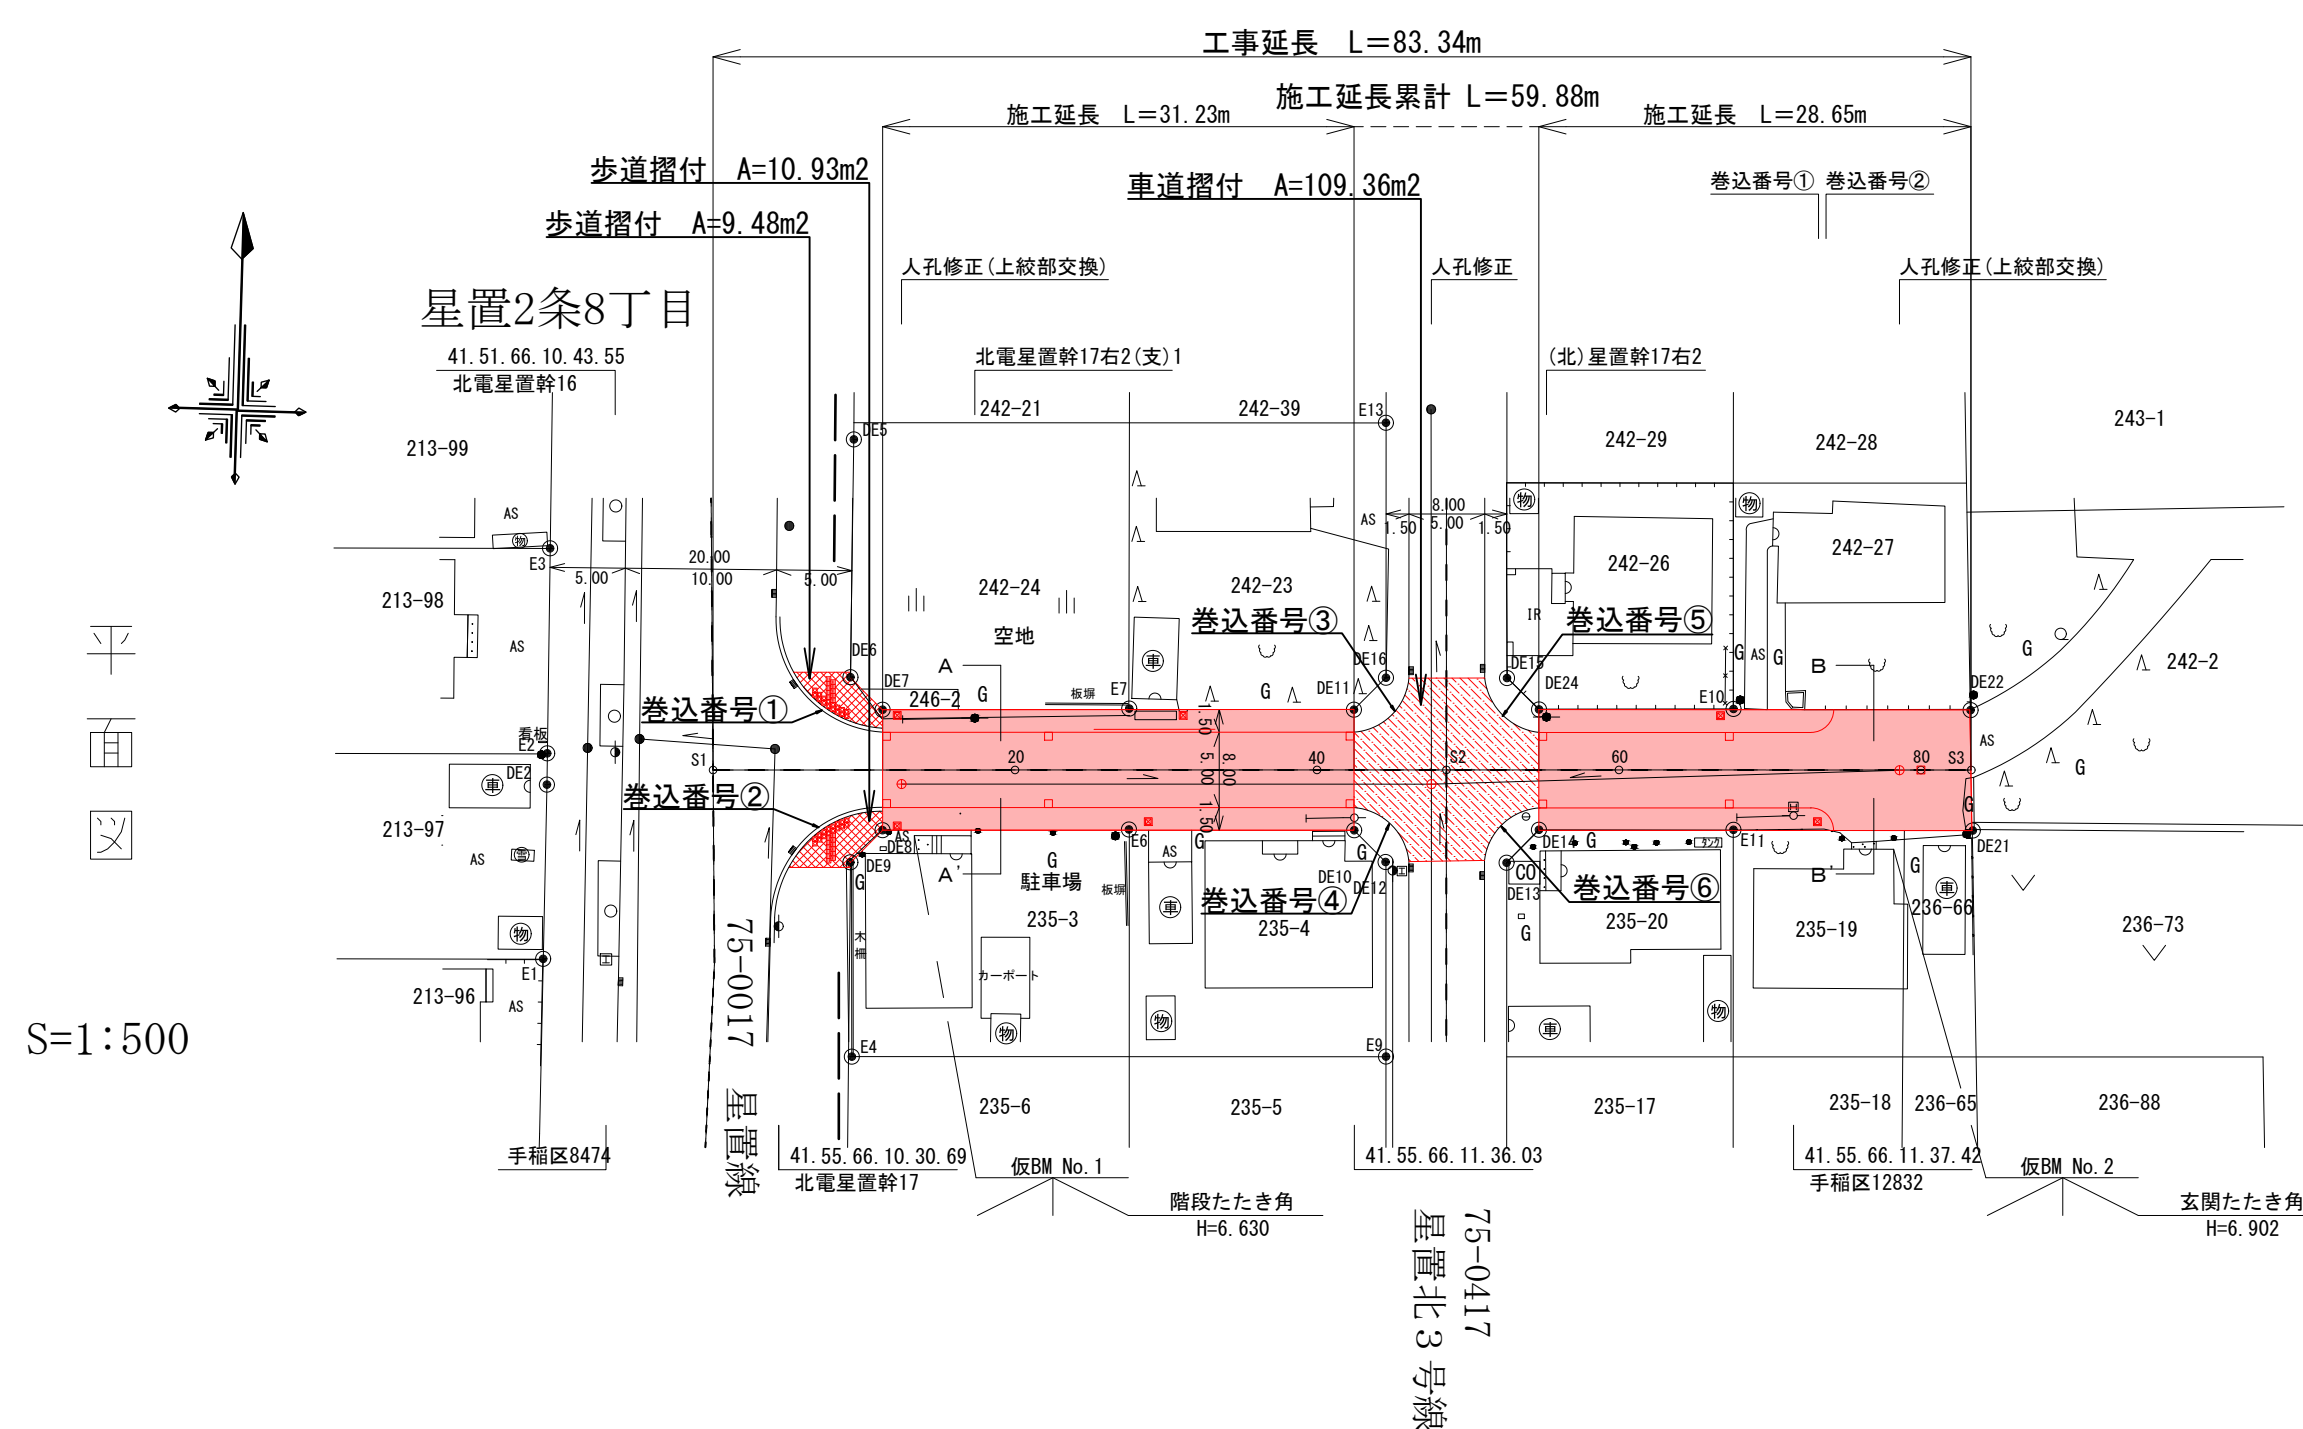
工事延長 L=83.34m

施工延長累計 L=59.88m

施工延長 L=31.23m

施工延長 L=28.65m

歩道摺付 A=10.93m2

歩道摺付 A=9.48m2

車道摺付 A=109.36m2

巻込番号① 巻込番号②

人孔修正(上絞部交換)

人孔修正

人孔修正(上絞部交換)

星置2条8丁目

41.51.66.10.43.55
北電星置幹16

北電星置幹17右2(支)1

(北)星置幹17右2

213-99

242-21

242-39

E13

242-29

242-28

243-1

DE5

AS

E3

20.00
10.00
5.00
5.00

213-98

242-24

242-23

8.00
1.50 5.00 1.50

242-26

242-27

AS

空地

巻込番号③

巻込番号⑤

IR

242-2

平面図

DE6

A

DE16

DE15

DE24

B

DE22

巻込番号①

DE7

246-2

G

板塀

E7

DE11

G

E10

看板
E2

S1

20

1.50 5.00 1.50

8.00

40

S2

60

80

S3

AS

DE2

巻込番号②

213-97

AS

DE8

DE9

A'

G
駐車場

板塀

E6

AS

G

DE10

DE12

巻込番号④

DE14 G

CO

DE13

巻込番号⑥

E11

B

236-66

DE21

236-73

235-3

235-4

235-20

235-19

E1

213-96

AS

75-0017

カーポート

木柵

S=1:500

E4

E9

235-6

235-5

235-17

235-18

236-65

236-88

手稲区8474

星置線

41.55.66.10.30.69
北電星置幹17

仮BM No.1

階段たたき角
H=6.630

41.55.66.11.36.03

41.55.66.11.37.42
手稲区12832

仮BM No.2

玄関たたき角
H=6.902

75-0417
星置北3号線